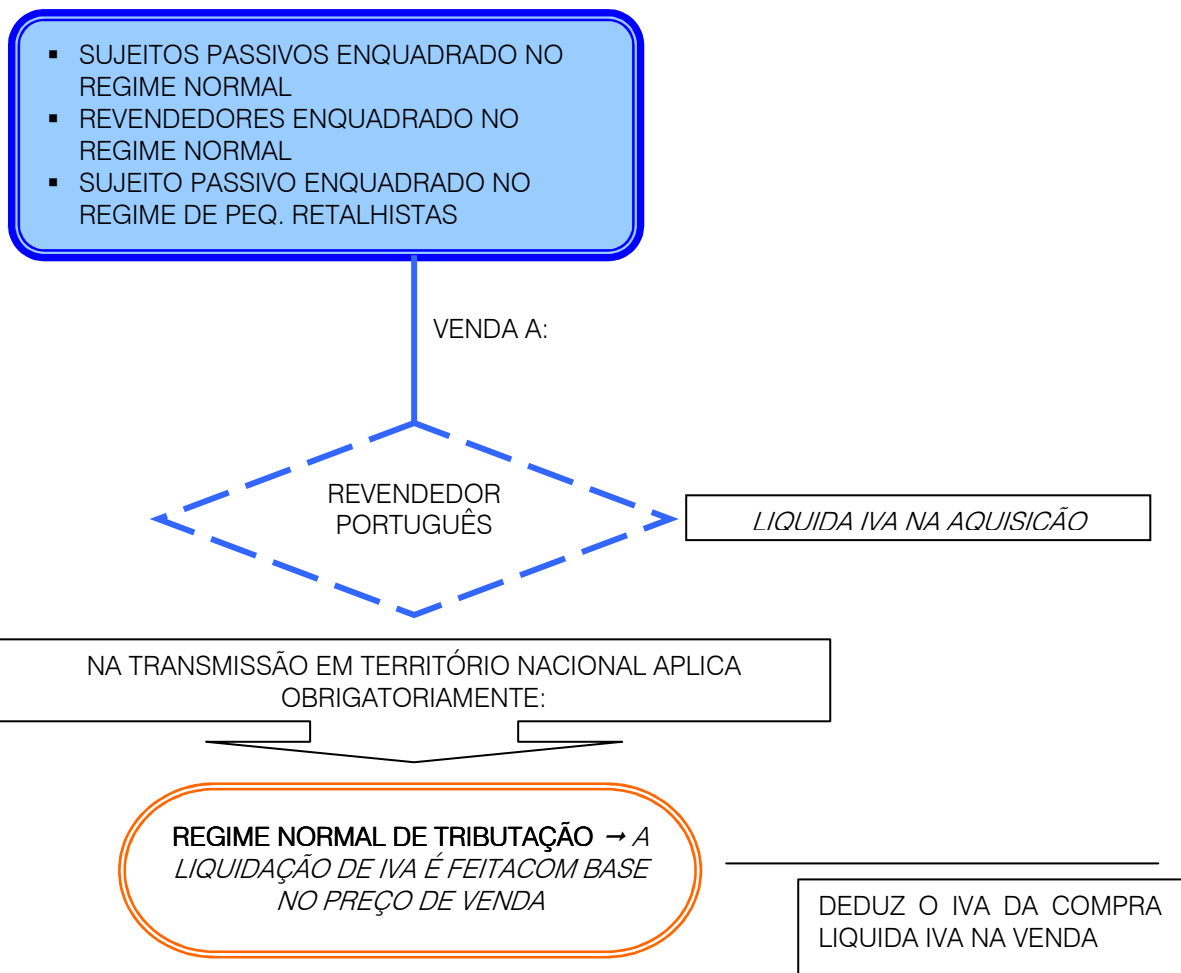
- SUJEITOS PASSIVOS ENQUADRADO NO REGIME NORMAL
- REVENDEDORES ENQUADRADO NO REGIME NORMAL
- SUJEITO PASSIVO ENQUADRADO NO REGIME DE PEQ. RETALHISTAS

VENDA A:

REVENDEDOR PORTUGUÊS

LIQUIDA IVA NA AQUISIÇÃO

NA TRANSMISSÃO EM TERRITÓRIO NACIONAL APLICA OBRIGATORIAMENTE:

REGIME NORMAL DE TRIBUTAÇÃO → A LIQUIDAÇÃO DE IVA É FEITACOM BASE NO PREÇO DE VENDA

DEDUZ O IVA DA COMPRA
LIQUIDA IVA NA VENDA